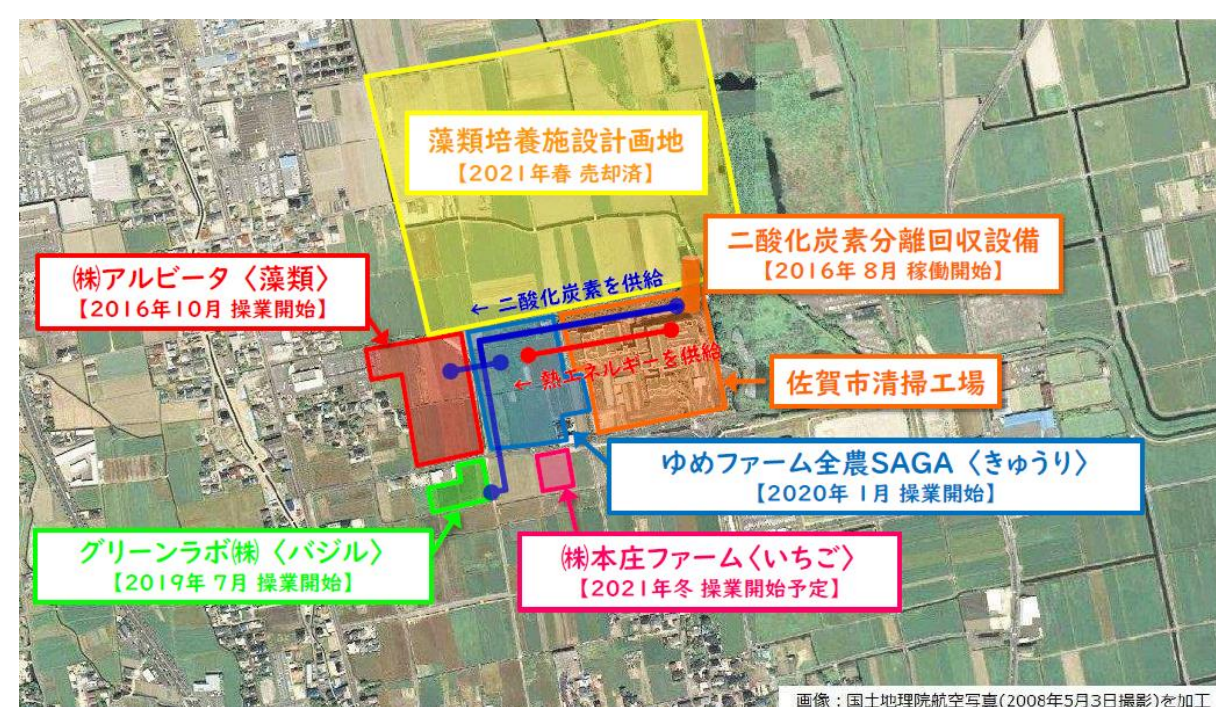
藻類培養施設計画地
【2021年春 売却済】

二酸化炭素分離回収設備
【2016年 8月 稼働開始】

㈱アルビータ〈藻類〉
【2016年10月 操業開始】

← 二酸化炭素を供給

← 熱エネルギーを供給

佐賀市清掃工場

ゆめファーム全農SAGA〈きゅうり〉
【2020年 1月 操業開始】

グリーンラボ㈱〈バジル〉
【2019年 7月 操業開始】

㈱本庄ファーム〈いちご〉
【2021年冬 操業開始予定】

画像：国土地理院航空写真(2008年5月3日撮影)を加工